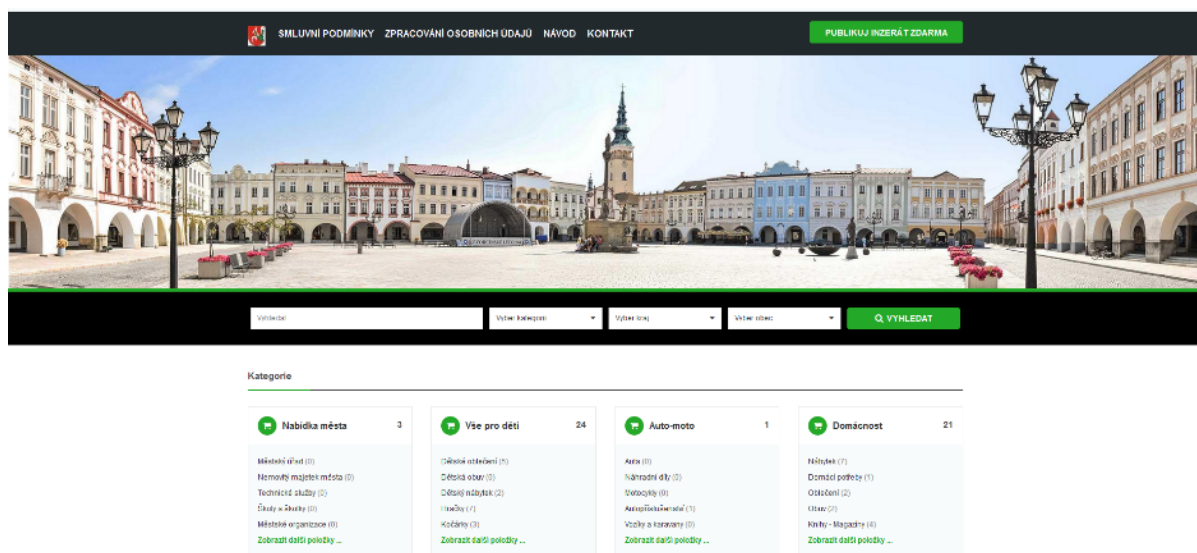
SMLUVNÍ PODMÍNKY ZPRACOVÁNÍ OSOBNÍCH ÚDAJŮ NÁVOD KONTAKT

PUBLIKUJ INZERÁT ZDARMA

Vyhledat

Výběr kategorie

Výběr kraj

Výběr obec

VYHLEDAT

Kategorie

Nabídka města 3

Městský úřad (0)
Nemovitý majetek města (0)
Technické služby (0)
Školy a školky (0)
Městské organizace (0)
Zobrazit další položky ...

Vše pro děti 24

Dětské oblečení (5)
Dětská obuv (0)
Dětský nábytek (2)
Hračky (7)
Kočárky (3)
Zobrazit další položky ...

Auto-moto 1

Auta (0)
Náhradní díly (0)
Motocykly (0)
Autopříslušenství (1)
Vozíky a karavany (0)
Zobrazit další položky ...

Domácnost 21

Nábytek (7)
Domácí potřeby (1)
Oblečení (2)
Obuv (2)
Knihy - Magazíny (4)
Zobrazit další položky ...